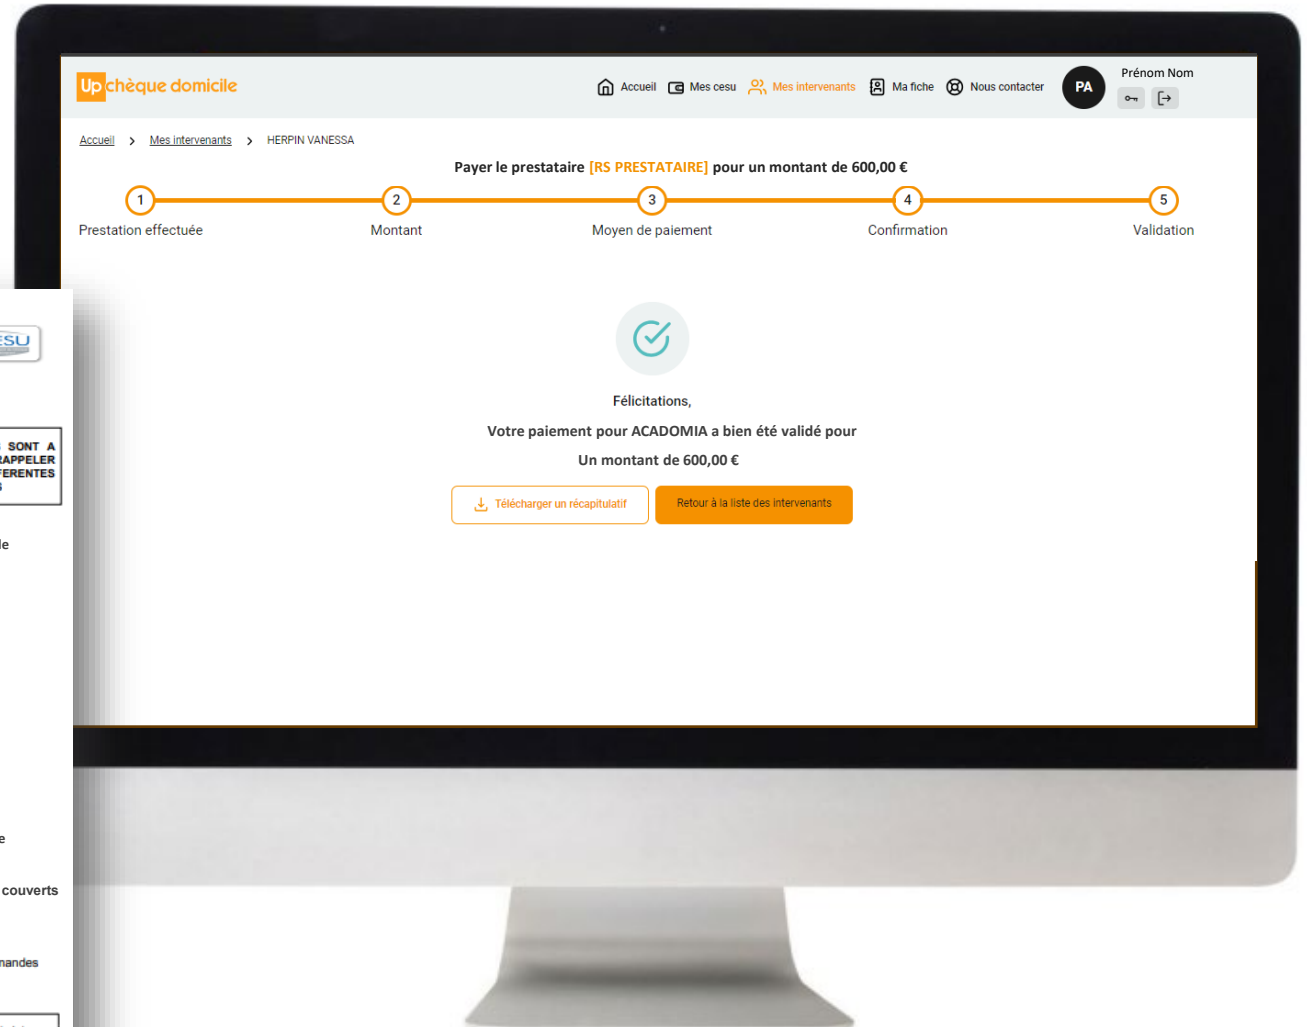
ESU

SONT A
RAPPELER
FERENTES
S

le

e

couverts

mandes

Up chèque domicile

Accueil Mes cesu Mes intervenants Ma fiche Nous contacter

PA

Prénom Nom

Accueil > Mes intervenants > HERPIN VANESSA

Payer le prestataire [RS PRESTATAIRE] pour un montant de 600,00 €

1 Prestation effectuée
2 Montant
3 Moyen de paiement
4 Confirmation
5 Validation

Félicitations,

Votre paiement pour ACADOMIA a bien été validé pour

Un montant de 600,00 €

Télécharger un récapitulatif

Retour à la liste des intervenants